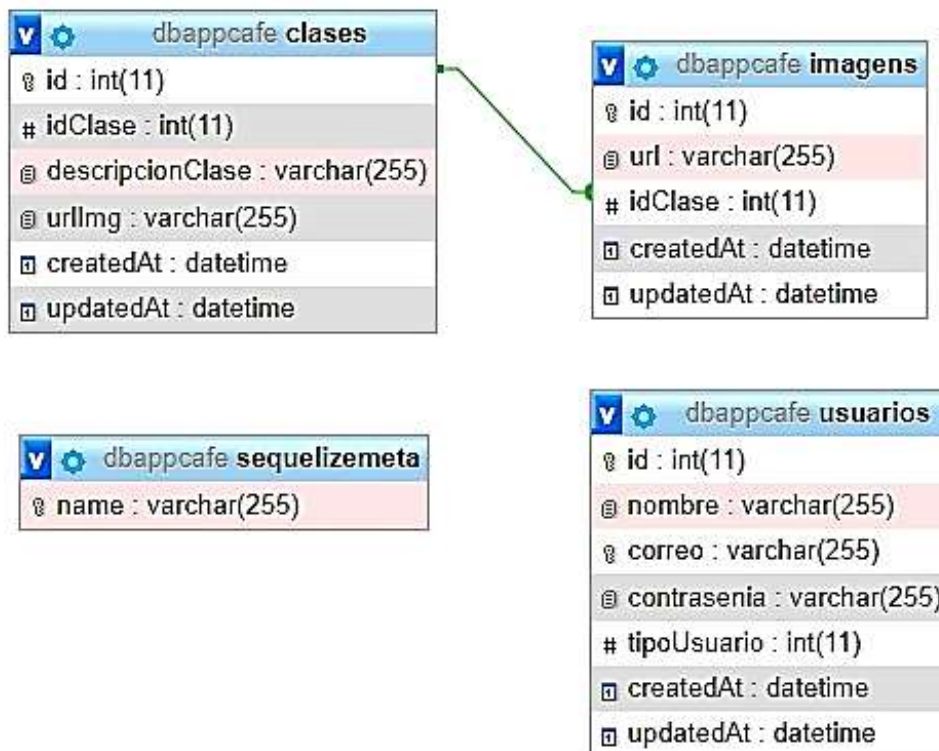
v dbappcafe clases
id : int(11)
# idClase : int(11)
descripcionClase : varchar(255)
urlImg : varchar(255)
createdAt : datetime
updatedAt : datetime

v dbappcafe imagens
id : int(11)
url : varchar(255)
# idClase : int(11)
createdAt : datetime
updatedAt : datetime

v dbappcafe sequelizemeta
name : varchar(255)

v dbappcafe usuarios
id : int(11)
nombre : varchar(255)
correo : varchar(255)
contrasenia : varchar(255)
# tipoUsuario : int(11)
createdAt : datetime
updatedAt : datetime